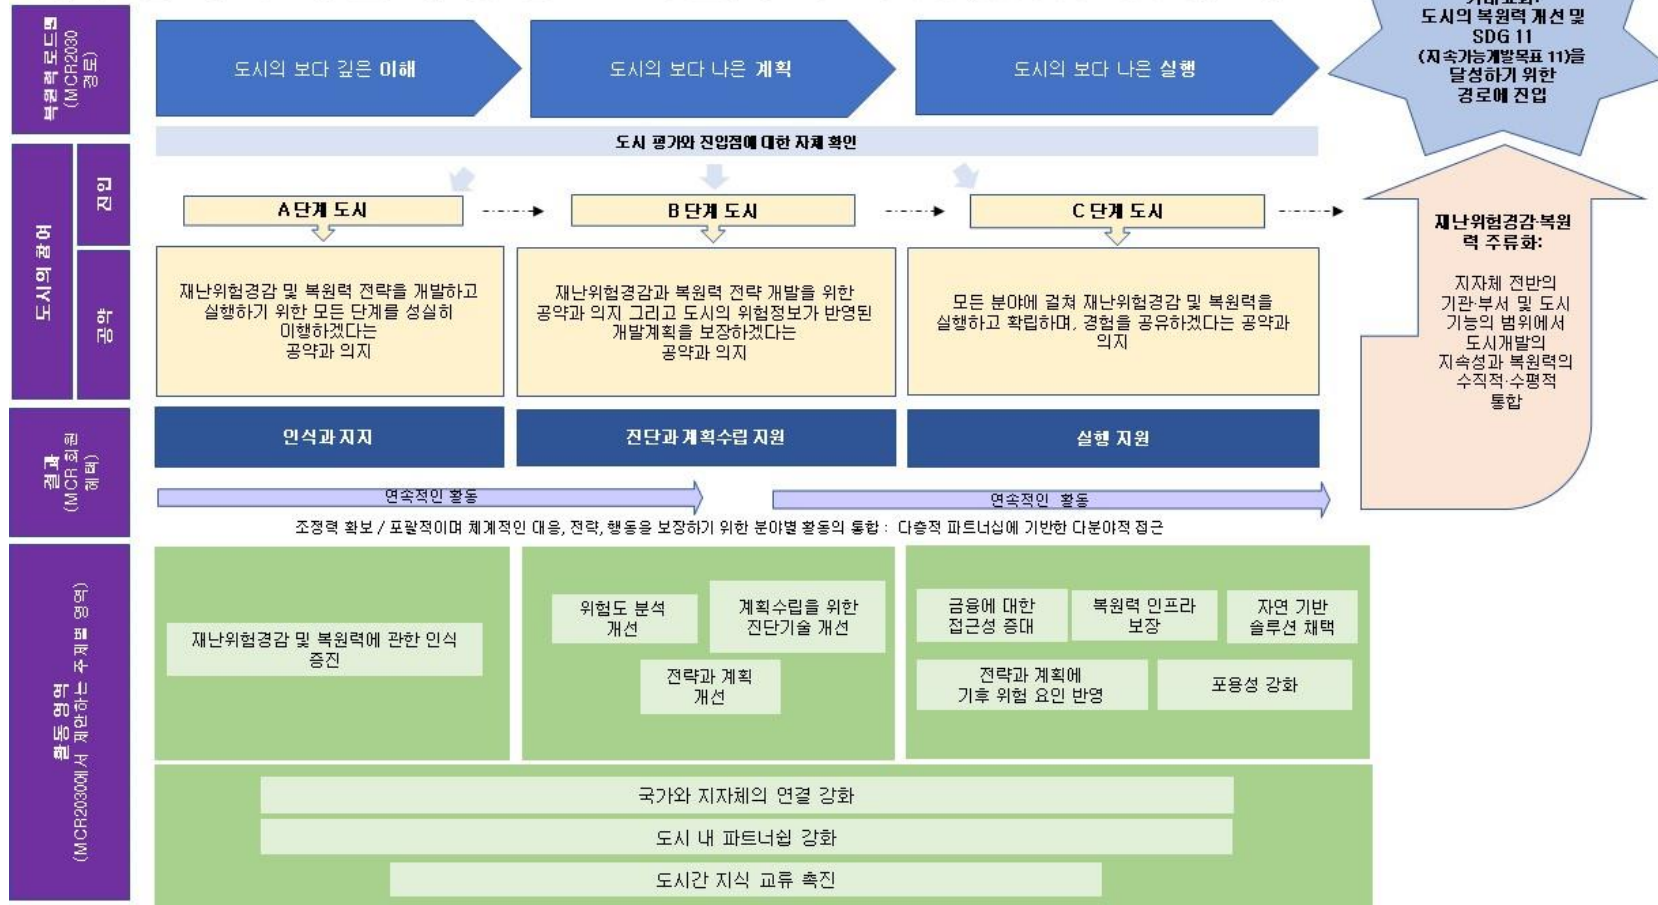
복원력 로드맵 (MCR2030 경로)

도시의 보다 깊은 이해

도시의 보다 나은 계획

도시의 보다 나은 실행

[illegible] 도시의 복원력 개선 및 SDG 11 (지속가능개발목표 11)을 달성하기 위한 경로에 진입

도시 평가와 진입점에 대한 자체 확인

도시의 참여

진입

A 단계 도시

B 단계 도시

C 단계 도시

공약

재난위험경감 및 복원력 전략을 개발하고 실행하기 위한 모든 단계를 성실히 이행하겠다는 공약과 의지

재난위험경감과 복원력 전략 개발을 위한 공약과 의지 그리고 도시의 위험정보가 반영된 개발계획을 보장하겠다는 공약과 의지

모든 분야에 걸쳐 재난위험경감 및 복원력을 실행하고 확립하며, 경험을 공유하겠다는 공약과 의지

재난위험경감·복원력 주류화:

지자체 전반의 기관·부서 및 도시 기능의 범위에서 도시개발의 지속성과 복원력의 수직적·수평적 통합

결과 (MCR 회원 혜택)

인식과 지지

진단과 계획수립 지원

실행 지원

연속적인 활동

연속적인 활동

조정력 확보 / 포괄적이며 체계적인 대응, 전략, 행동을 보장하기 위한 분야별 활동의 통합 : 다층적 파트너십에 기반한 다분야적 접근

활동 영역 (MCR2030에서 제안하는 주제별 영역)

재난위험경감 및 복원력에 관한 인식 증진

위험도 분석 개선

계획수립을 위한 진단기술 개선

전략과 계획 개선

금융에 대한 접근성 증대

복원력 인프라 보장

자연 기반 솔루션 채택

전략과 계획에 기후 위험 요인 반영

포용성 강화

국가와 지자체의 연결 강화

도시 내 파트너십 강화

도시간 지식 교류 촉진